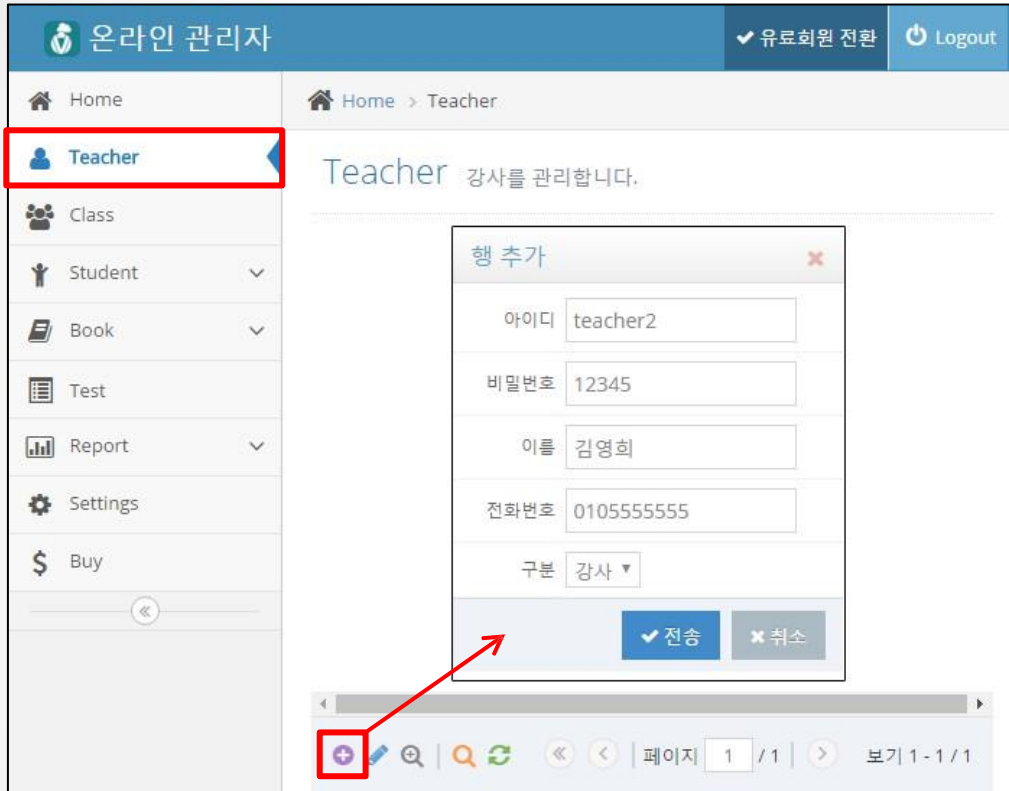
온라인 관리자

✔ 유료회원 전환

Logout

Home

Teacher

Class

Student

Book

Test

Report

Settings

Buy

Home > Teacher

Teacher 강사를 관리합니다.

행 추가

아이디 teacher2

비밀번호 12345

이름 김영희

전화번호 0105555555

구분 강사

✔ 전송

✖ 취소

페이지 1 / 1

보기 1 - 1 / 1